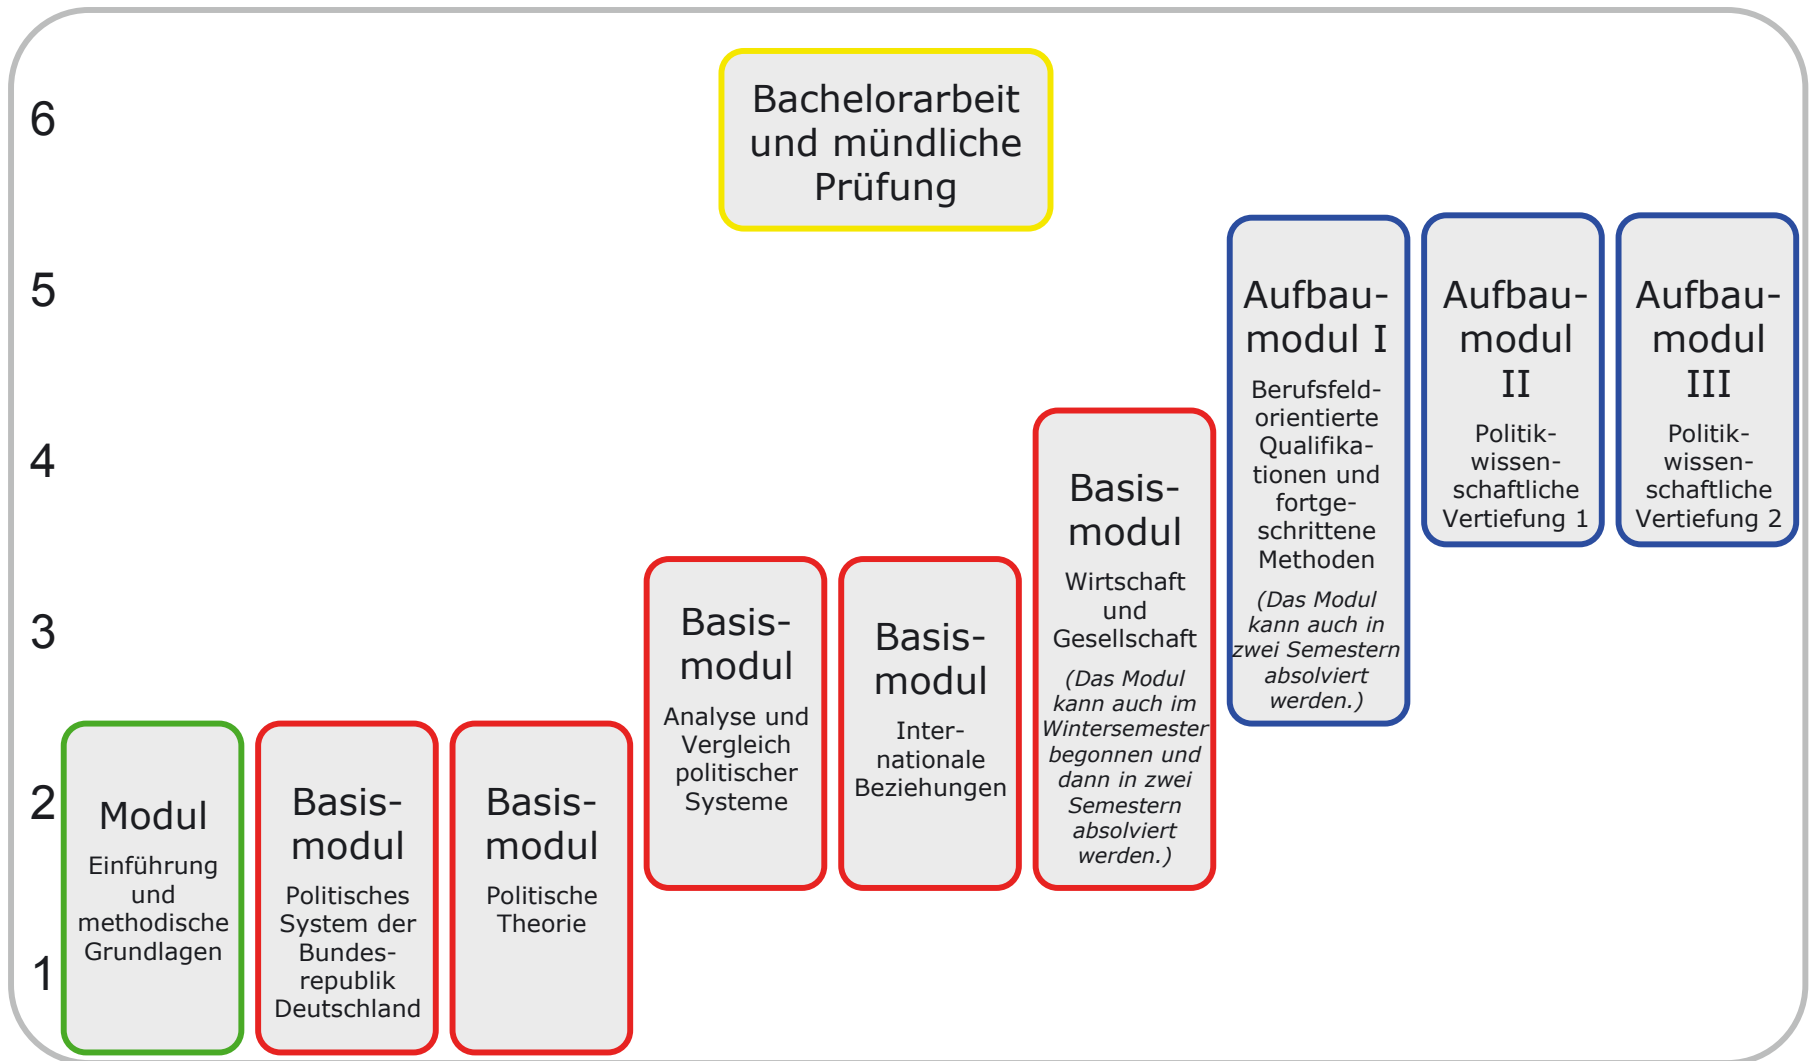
6

5

4

3

2

1

Bachelorarbeit und mündliche Prüfung

Modul
Einführung und methodische Grundlagen

Basismodul
Politisches System der Bundesrepublik Deutschland

Basismodul
Politische Theorie

Basismodul
Analyse und Vergleich politischer Systeme

Basismodul
Internationale Beziehungen

Basismodul
Wirtschaft und Gesellschaft
*(Das Modul kann auch im Wintersemester begonnen und dann in zwei Semestern absolviert werden.)*

Aufbaumodul I
Berufsfeldorientierte Qualifikationen und fortgeschrittene Methoden
*(Das Modul kann auch in zwei Semestern absolviert werden.)*

Aufbaumodul II
Politikwissenschaftliche Vertiefung 1

Aufbaumodul III
Politikwissenschaftliche Vertiefung 2